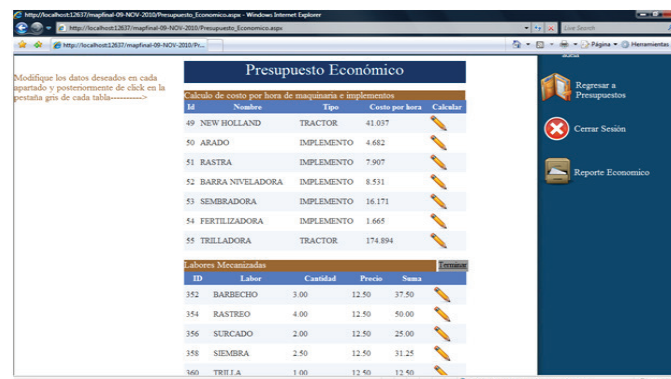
http://localhost:12637/mapfinal-09-NOV-2010/Presupuesto_Economico.aspx - Windows Internet Explorer
http://localhost:12637/mapfinal-09-NOV-2010/Presupuesto_Economico.aspx
Live Search
http://localhost:12637/mapfinal-09-NOV-2010/Pr...
Página
Herramientas

Modifique los datos deseados en cada apartado y posteriormente de click en la pestaña gris de cada tabla---------->

Presupuesto Económico

Calculo de costo por hora de maquinaria e implementos

| Id | Nombre | Tipo | Costo por hora | Calcular |
|---|---|---|---|---|
| 49 | NEW HOLLAND | TRACTOR | 41.037 | |
| 50 | ARADO | IMPLEMENTO | 4.682 | |
| 51 | RASTRA | IMPLEMENTO | 7.907 | |
| 52 | BARRA NIVELADORA | IMPLEMENTO | 8.531 | |
| 53 | SEMBRADORA | IMPLEMENTO | 16.171 | |
| 54 | FERTILIZADORA | IMPLEMENTO | 1.665 | |
| 55 | TRILLADORA | TRACTOR | 174.894 | |

Labores Mecanizadas
Terminar

| ID | Labor | Cantidad | Precio | Suma | |
|---|---|---|---|---|---|
| 352 | BARBECHO | 3.00 | 12.50 | 37.50 | |
| 354 | RASTREO | 4.00 | 12.50 | 50.00 | |
| 356 | SURCADO | 2.00 | 12.50 | 25.00 | |
| 358 | SIEMBRA | 2.50 | 12.50 | 31.25 | |
| 360 | TRILLA | 1.00 | 12.50 | 12.50 | |

Regresar a Presupuestos
Cerrar Sesión
Reporte Economico